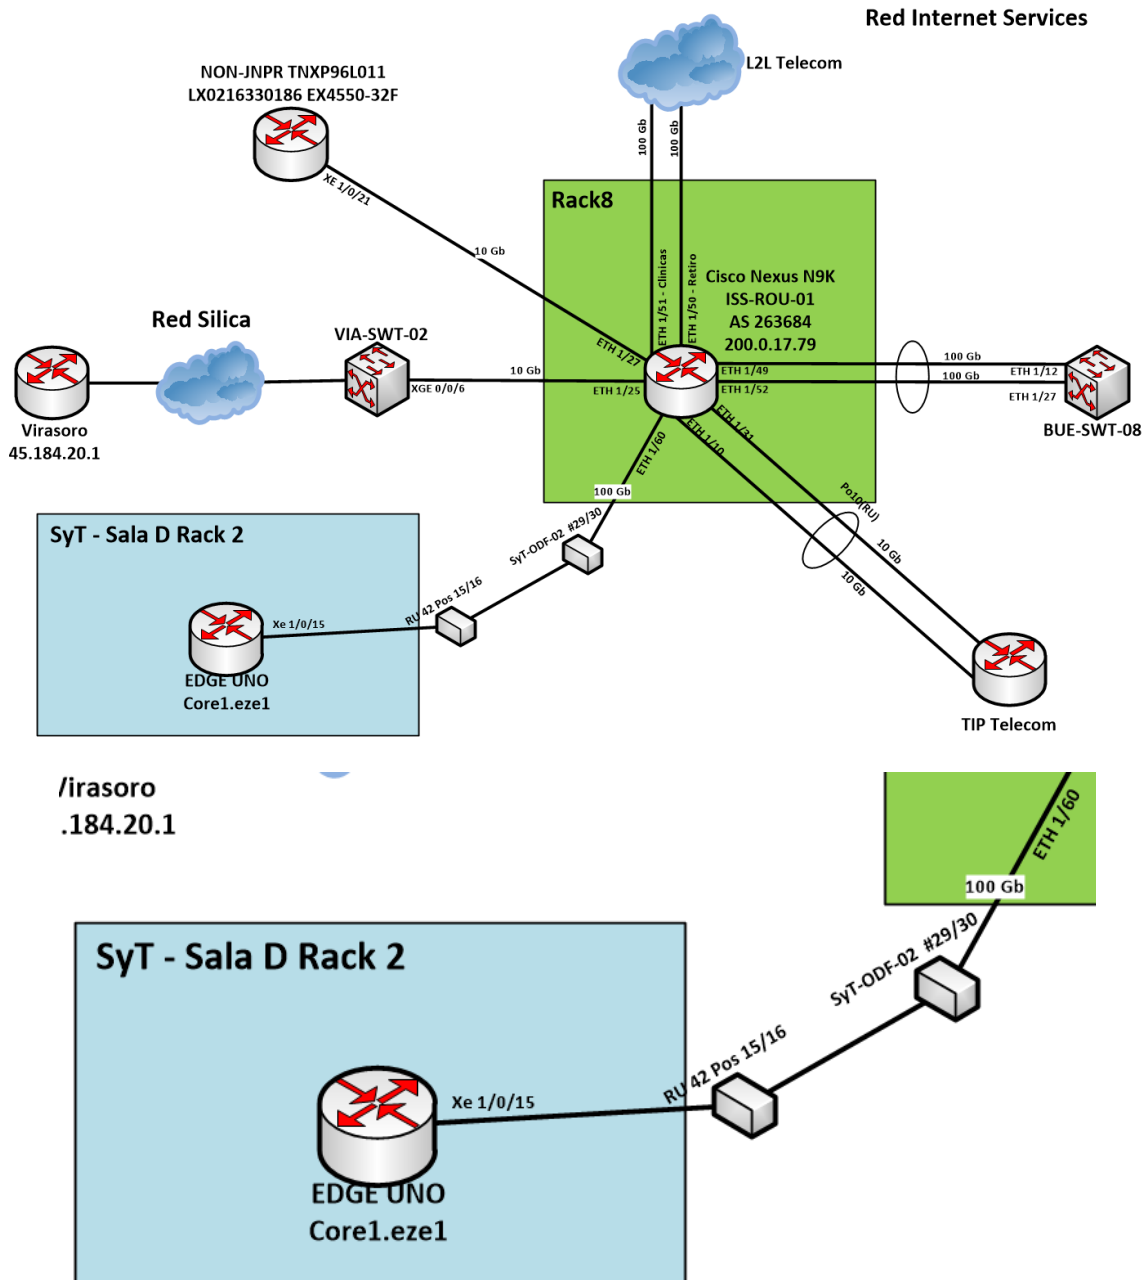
Red Internet Services

NON-JNPR TNXP96L011
LX0216330186 EX4550-32F

L2L Telecom

100 Gb
100 Gb

XE 1/0/21

10 Gb

Rack8

ETH 1/51 - Clinicas
ETH 1/50 - Retiro

Cisco Nexus N9K
ISS-ROU-01
AS 263684
200.0.17.79

Red Silica

VIA-SWT-02

ETH 1/27

10 Gb
XGE 0/0/6
ETH 1/25

ETH 1/49
ETH 1/52
100 Gb
100 Gb
ETH 1/12
ETH 1/27

BUE-SWT-08

Virasoro
45.184.20.1

ETH 1/31
ETH 1/10
ETH 1/60

100 Gb

Po10(RU)

SyT - Sala D Rack 2

SyT-ODF-02 #29/30

10 Gb
10 Gb

RU 42 Pos 15/16

Xe 1/0/15

EDGE UNO
Core1.eze1

TIP Telecom

/irasoro
.184.20.1

ETH 1/60
100 Gb

SyT - Sala D Rack 2

SyT-ODF-02 #29/30

RU 42 Pos 15/16

Xe 1/0/15

EDGE UNO
Core1.eze1